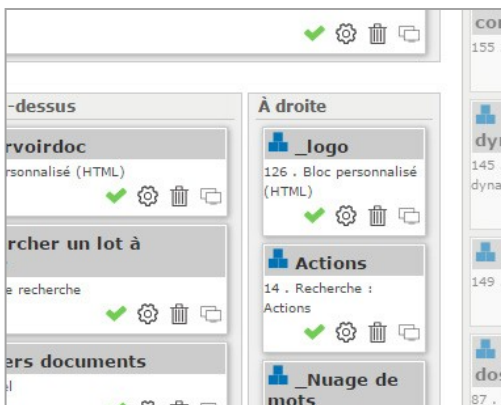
-dessus

rvoirdoc

rsonnalisé (HTML)

rcher un lot à

e recherche

ers documents

el

À droite

_logo

126 . Bloc personnalisé (HTML)

Actions

14 . Recherche : Actions

_Nuage de mots

co

155

dy

145

dyna

149

do

87 .